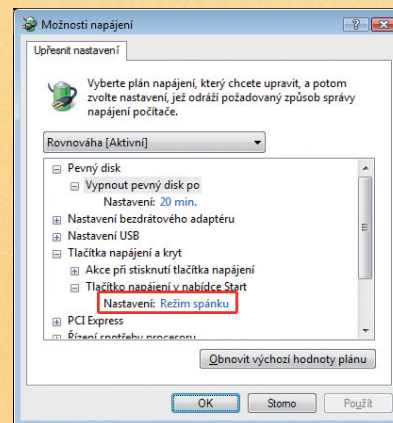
Možnosti napájení

Upřesnit nastavení

Vyberte plán napájení, který chcete upravit, a potom zvolte nastavení, jež odráží požadovaný způsob správy napájení počítače.

Rovnováha [Aktivní]

Pevný disk
Vypnout pevný disk po
Nastavení: 20 min.
Nastavení bezdrátového adaptéru
Nastavení USB
Tlačítka napájení a kryt
Akce při stisknutí tlačítka napájení
Tlačítko napájení v nabídce Start
Nastavení: Režim spánku
PCI Express
Řízení spotřeby procesoru

Obnovit výchozí hodnoty plánu

OK
Storno
Použít